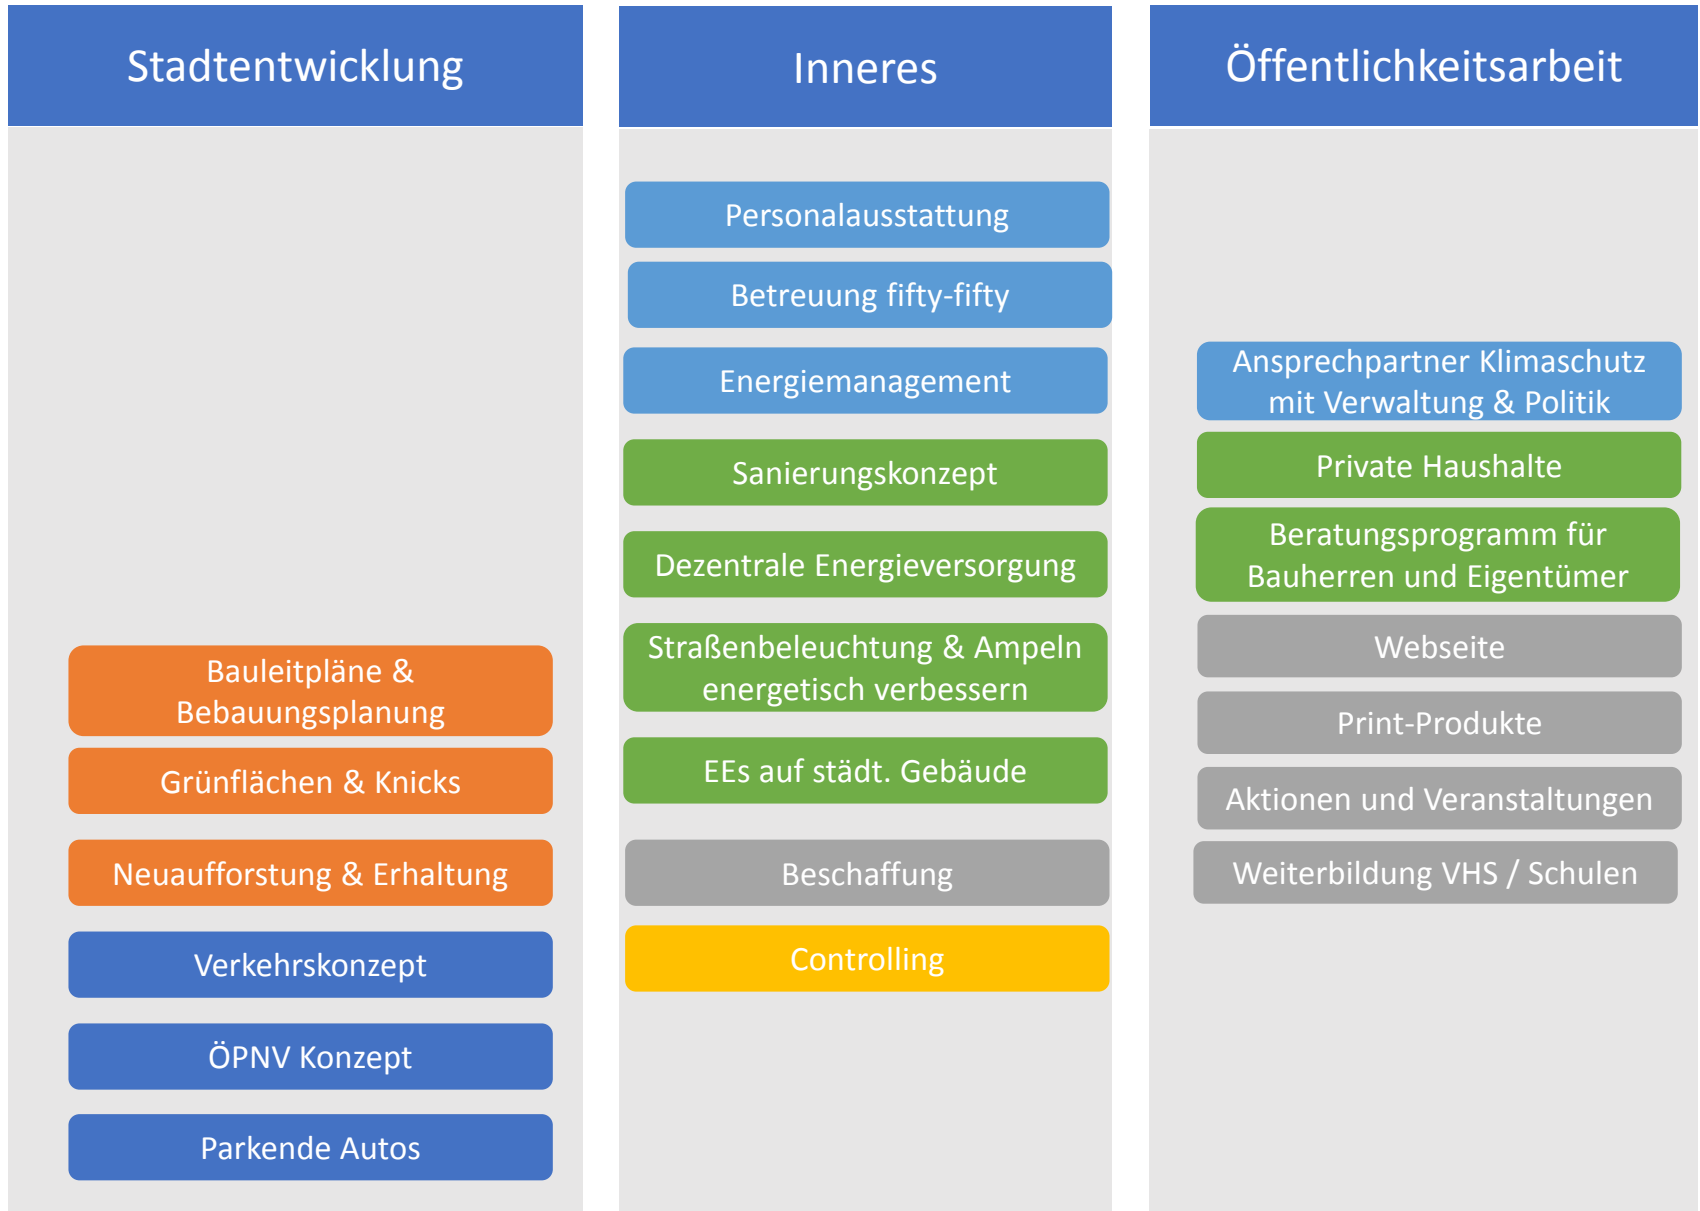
Stadtentwicklung

Bauleitpläne & Bebauungsplanung

Grünflächen & Knicks

Neuaufforstung & Erhaltung

Verkehrskonzept

ÖPNV Konzept

Parkende Autos

Inneres

Personalausstattung

Betreuung fifty-fifty

Energiemanagement

Sanierungskonzept

Dezentrale Energieversorgung

Straßenbeleuchtung & Ampeln energetisch verbessern

EEs auf städt. Gebäude

Beschaffung

Controlling

Öffentlichkeitsarbeit

Ansprechpartner Klimaschutz mit Verwaltung & Politik

Private Haushalte

Beratungsprogramm für Bauherren und Eigentümer

Webseite

Print-Produkte

Aktionen und Veranstaltungen

Weiterbildung VHS / Schulen